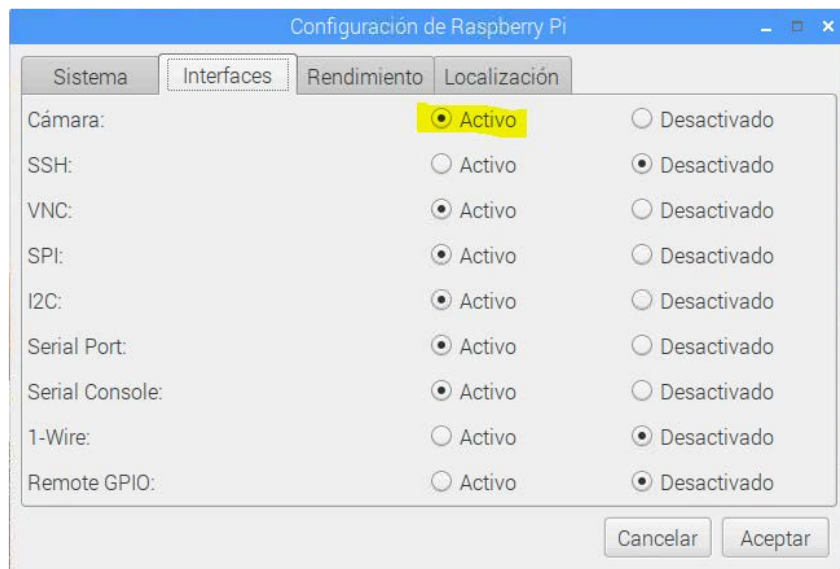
Configuración de Raspberry Pi

Sistema | Interfaces | Rendimiento | Localización

| | | |
|---|---|---|
| Cámara: | Activo | Desactivado |
| SSH: | Activo | Desactivado |
| VNC: | Activo | Desactivado |
| SPI: | Activo | Desactivado |
| I2C: | Activo | Desactivado |
| Serial Port: | Activo | Desactivado |
| Serial Console: | Activo | Desactivado |
| 1-Wire: | Activo | Desactivado |
| Remote GPIO: | Activo | Desactivado |

Cancelar | Aceptar